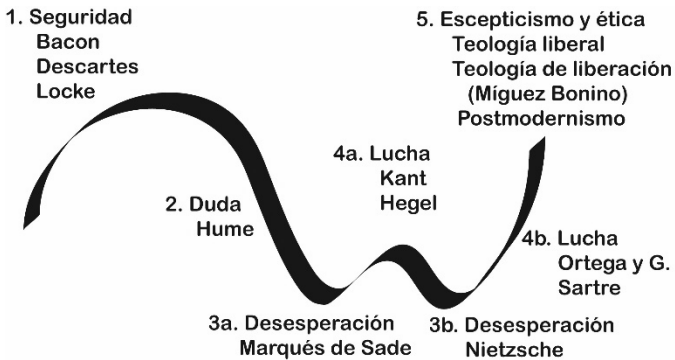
1. Seguridad
Bacon
Descartes
Locke

2. Duda
Hume

3a. Desesperación
Marqués de Sade

4a. Lucha
Kant
Hegel

3b. Desesperación
Nietzsche

4b. Lucha
Ortega y G.
Sartre

5. Escepticismo y ética
Teología liberal
Teología de liberación
(Míguez Bonino)
Postmodernismo